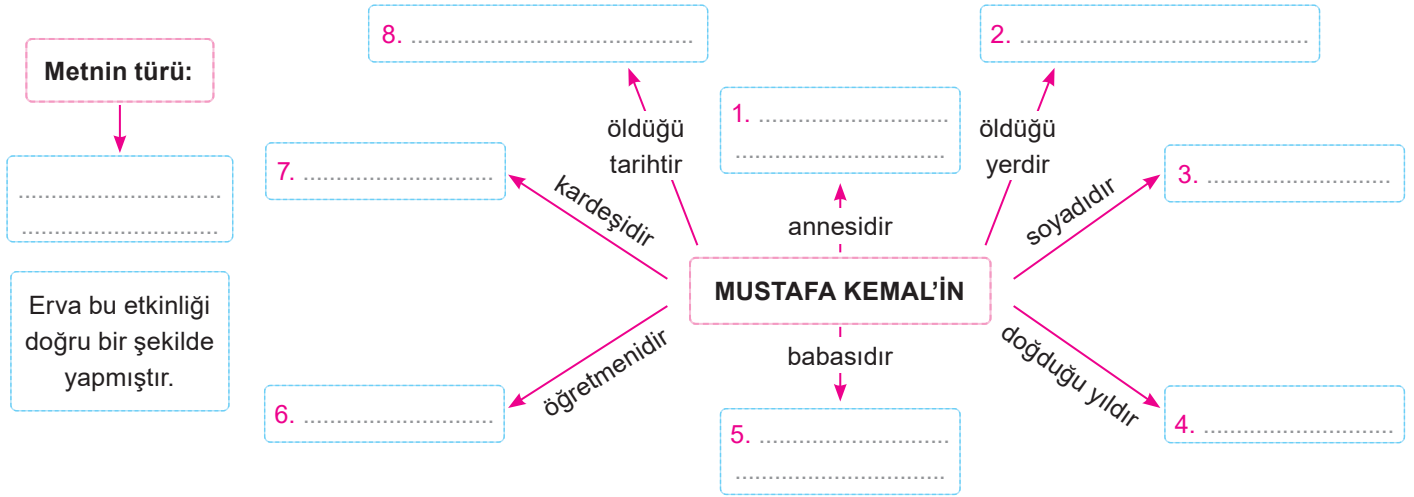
Metnin türü:

..............................
..............................

Erva bu etkinliği doğru bir şekilde yapmıştır.

8. ..............................

öldüğü tarihtir

1. ..............................
..............................

öldüğü yerdir

2. ..............................

7. ..............................

kardeşidir

annesidir

soyadıdır

3. ..............................

MUSTAFA KEMAL'İN

öğretmenidir

babasıdır

doğduğu yıldır

6. ..............................

5. ..............................
..............................

4. ..............................